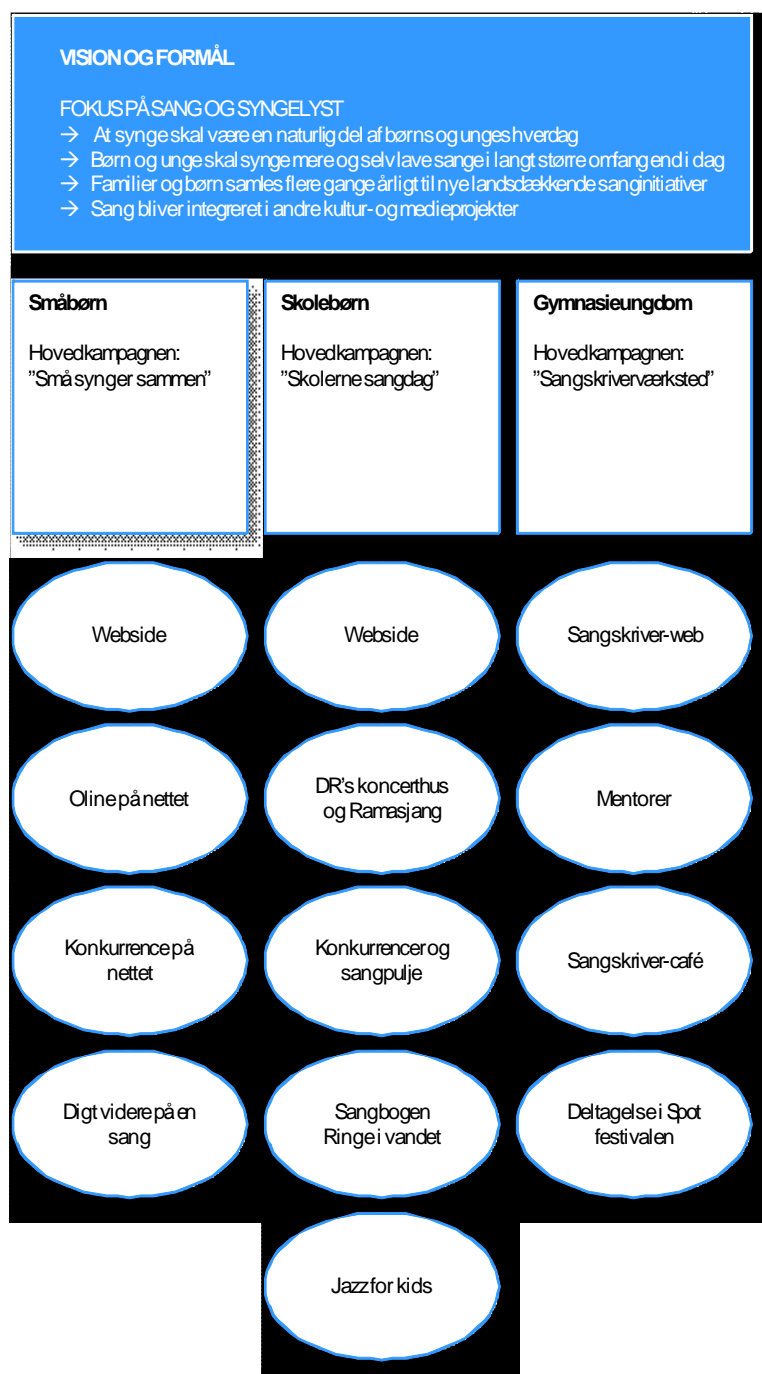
VISION OG FORMÅL

FOKUS PÅ SANG OG SYNGELYST
→ At synge skal være en naturlig del af børns og unges hverdag
→ Børn og unge skal synge mere og selv lave sange i langt større omfang end i dag
→ Familier og børn samles flere gange årligt til nye landsdækkende sanginitiativer
→ Sang bliver integreret i andre kultur- og medieprojekter

Småbørn

Hovedkampagnen: "Små synger sammen"

Skolebørn

Hovedkampagnen: "Skolerne sangdag"

Gymnasieungdom

Hovedkampagnen: "Sangskriverværksted"

Webside

Webside

Sangskriver-web

Oline på nettet

DR's koncerthus og Ramasjang

Mentorer

Konkurrence på nettet

Konkurrencer og sangpulje

Sangskriver-café

Digt videre på en sang

Sangbogen Ringe i vandet

Deltagelse i Spot festivalen

Jazz for kids